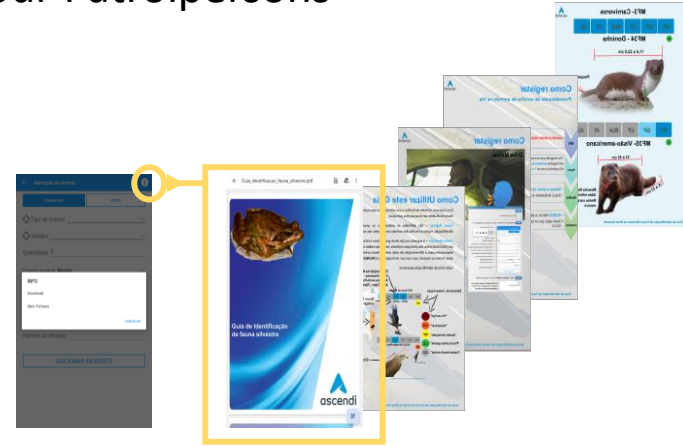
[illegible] Patrulheiros

MF3 - Carnívoros

MF34 - Doninha

MF35 - Visão-americano

Como registar

Como registar

Como Utilizar este Guia

Guia_Identificacao_fauna_silvestre.pdf

Guia de Identificação de fauna silvestre

ascendi

INFO

Download

Abrir Ficheiro

ADICIONAR INCIDENTE